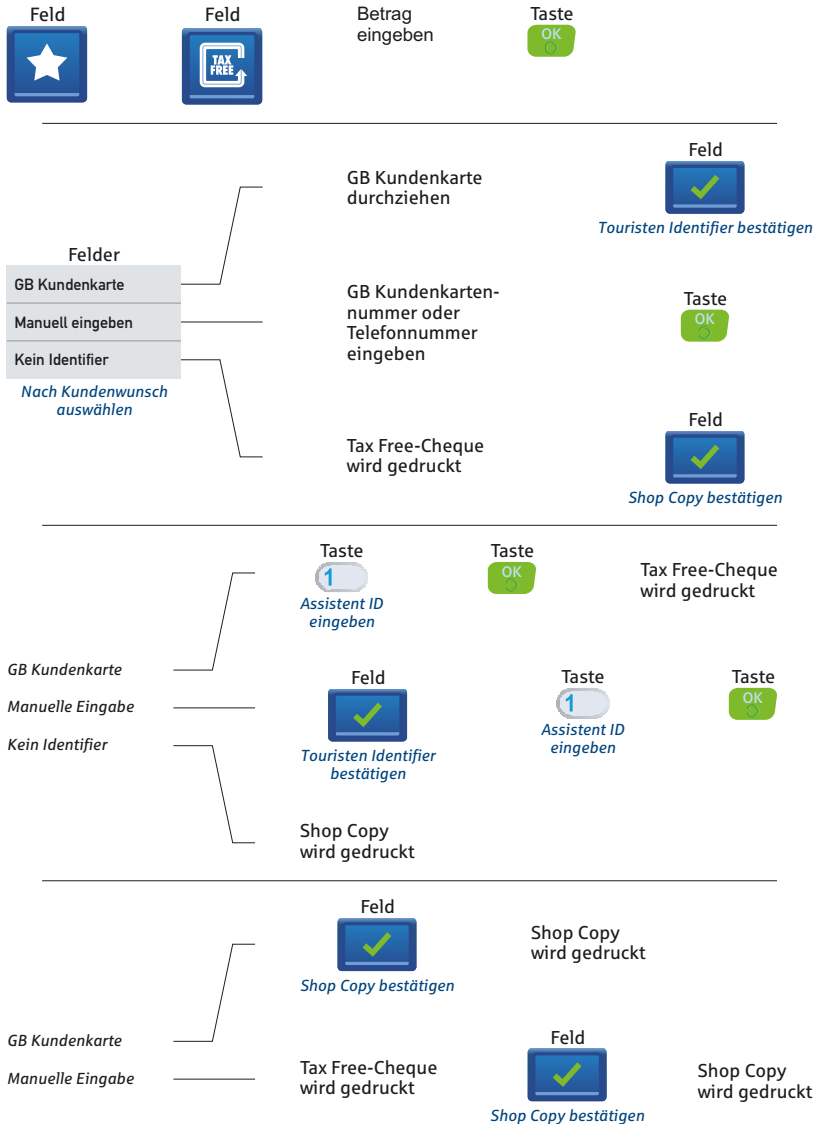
Feld

Feld

TAX FREE

Betrag eingeben

Taste

OK

GB Kundenkarte durchziehen

Feld

Touristen Identifier bestätigen

Felder

GB Kundenkarte

Manuell eingeben

Kein Identifier

Nach Kundenwunsch auswählen

GB Kundenkartennummer oder Telefonnummer eingeben

Taste

OK

Tax Free-Cheque wird gedruckt

Feld

Shop Copy bestätigen

Taste

1

Assistent ID eingeben

Taste

OK

Tax Free-Cheque wird gedruckt

GB Kundenkarte

Manuelle Eingabe

Kein Identifier

Feld

Touristen Identifier bestätigen

Taste

1

Assistent ID eingeben

Taste

OK

Shop Copy wird gedruckt

Feld

Shop Copy bestätigen

Shop Copy wird gedruckt

GB Kundenkarte

Manuelle Eingabe

Tax Free-Cheque wird gedruckt

Feld

Shop Copy bestätigen

Shop Copy wird gedruckt